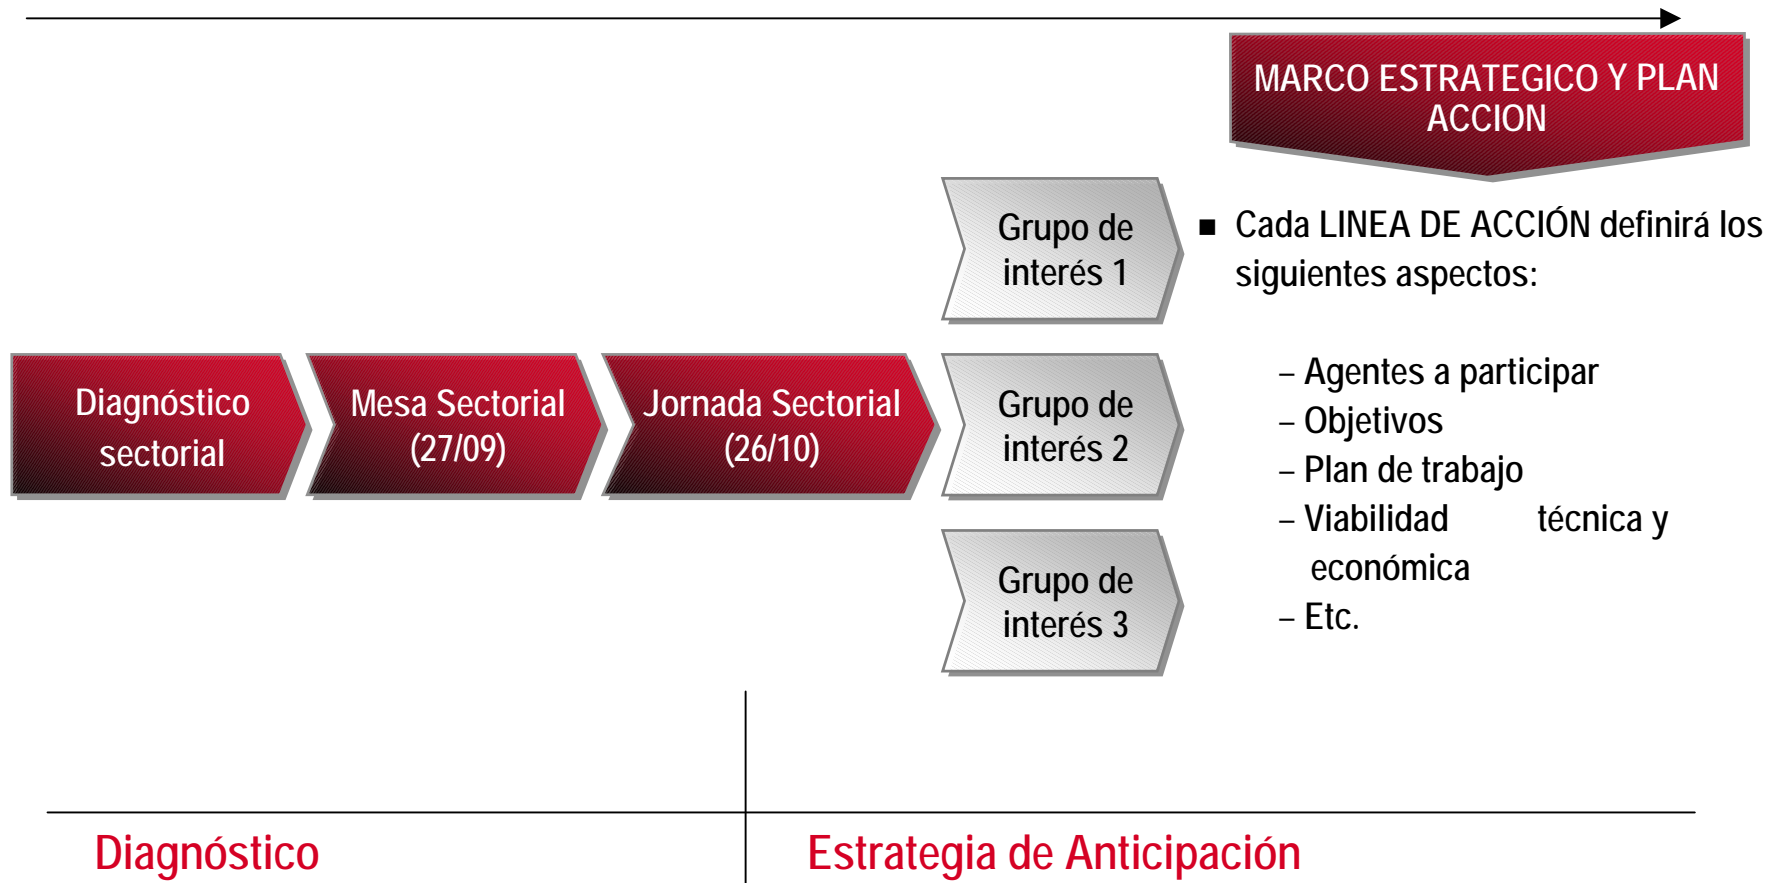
MARCO ESTRATEGICO Y PLAN ACCION

Diagnóstico sectorial

Mesa Sectorial (27/09)

Jornada Sectorial (26/10)

Grupo de interés 1

Grupo de interés 2

Grupo de interés 3

■ Cada LINEA DE ACCIÓN definirá los siguientes aspectos:

– Agentes a participar
– Objetivos
– Plan de trabajo
– Viabilidad técnica y económica
– Etc.

Diagnóstico

Estrategia de Anticipación